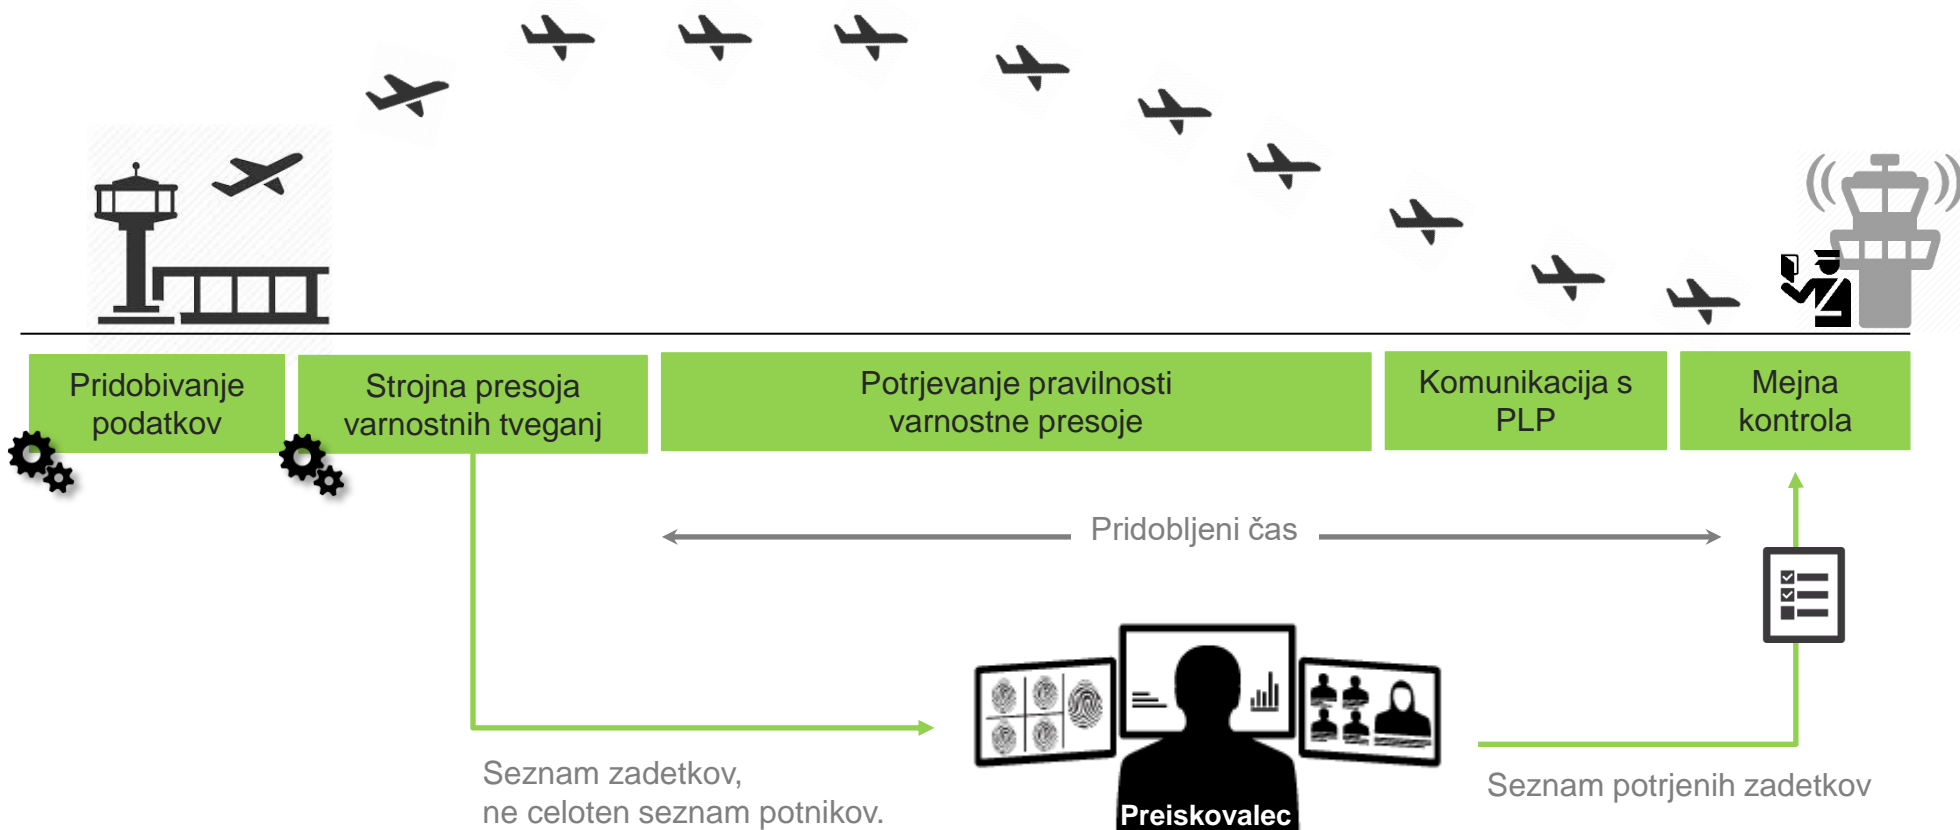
Pridobivanje podatkov

Strojna presoja varnostnih tveganj

Potrjevanje pravilnosti varnostne presoje

Komunikacija s PLP

Mejna kontrola

Pridobljeni čas

Seznam zadetkov, ne celoten seznam potnikov.

Preiskovalec

Seznam potrjenih zadetkov